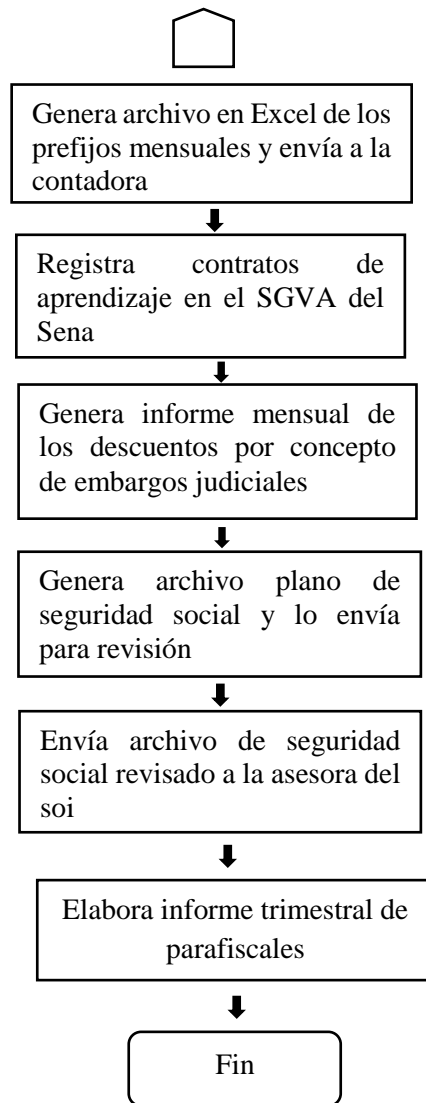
Genera archivo en Excel de los prefijos mensuales y envía a la contadora

Registra contratos de aprendizaje en el SGVA del Sena

Genera informe mensual de los descuentos por concepto de embargos judiciales

Genera archivo plano de seguridad social y lo envía para revisión

Envía archivo de seguridad social revisado a la asesora del soi

Elabora informe trimestral de parafiscales

Fin